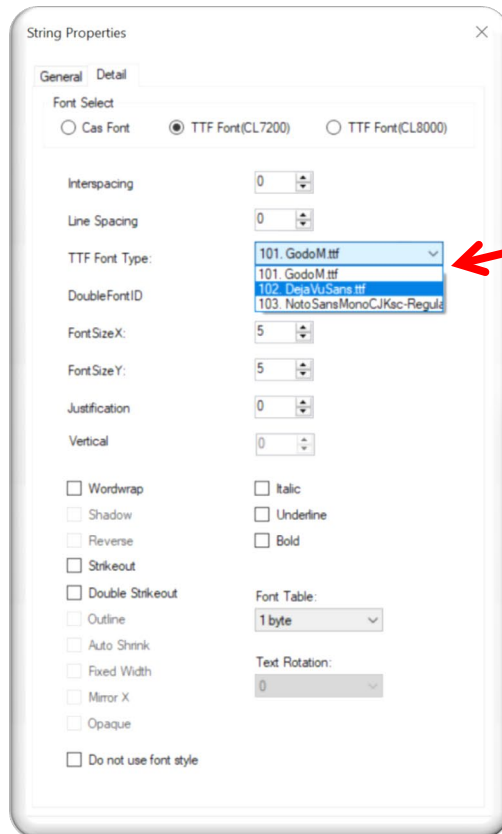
String Properties

General Detail

Font Select

Cas Font TTF Font(CL7200) TTF Font(CL8000)

Interspacing 0

Line Spacing 0

TTF Font Type: 101. GodoM.ttf

101. GodoM.ttf
102. DejaVuSans.ttf
103. NotoSansMonoCJKsc-Regula

DoubleFontID

FontSizeX: 5

FontSizeY: 5

Justification 0

Vertical 0

Wordwrap
Shadow
Reverse
Strikeout
Double Strikeout
Outline
Auto Shrink
Fixed Width
Mirror X
Opaque

Italic
Underline
Bold

Font Table:
1 byte

Text Rotation:
0

Do not use font style